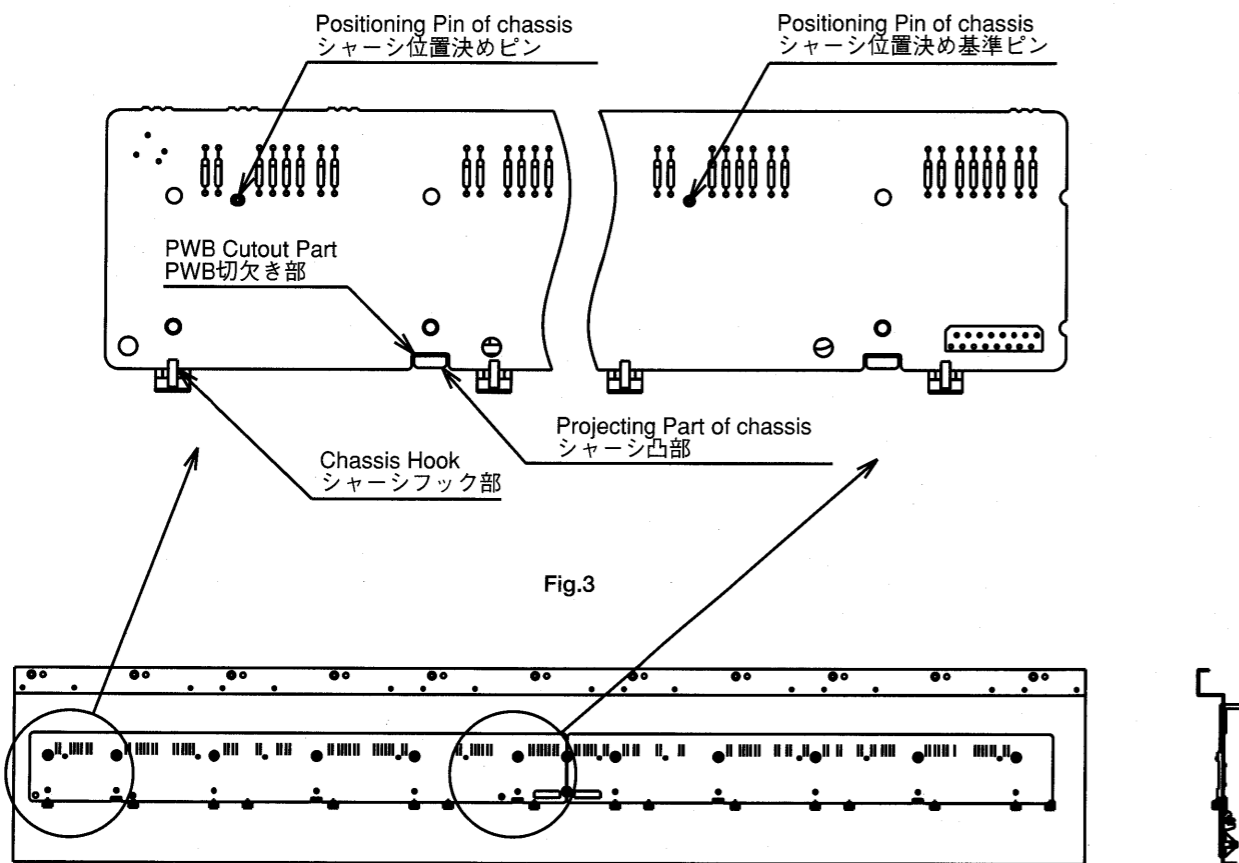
Positioning Pin of chassis
シャーシ位置決めピン

Positioning Pin of chassis
シャーシ位置決め基準ピン

PWB Cutout Part
PWB切欠き部

Projecting Part of chassis
シャーシ凸部

Chassis Hook
シャーシフック部

Fig.3